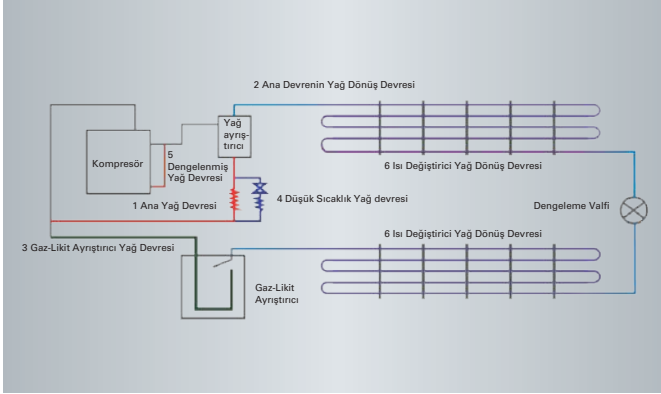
2 Ana Devrenin Yağ Dönüş Devresi

Yağ ayrıştırıcı

Kompresör

5 Dengelenmiş Yağ Devresi

6 Isı Değiştirici Yağ Dönüş Devresi

4 Düşük Sıcaklık Yağ devresi

1 Ana Yağ Devresi

Dengeleme Valfi

3 Gaz-Likit Ayrıştırıcı Yağ Devresi

6 Isı Değiştirici Yağ Dönüş Devresi

Gaz-Likit Ayrıştırıcı